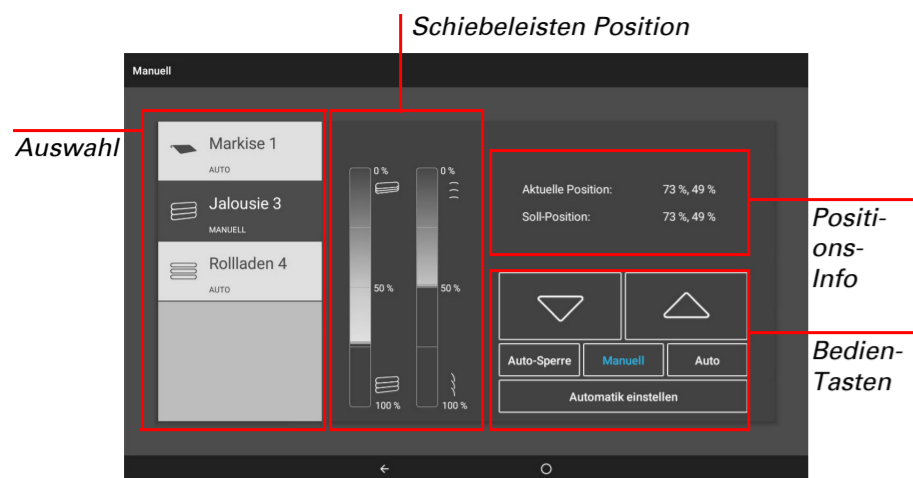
Schiebeleisten Position

Manuell

Auswahl

Markise 1
AUTO

Jalousie 3
MANUELL

Rollladen 4
AUTO

0 %
50 %
100 %

0 %
50 %
100 %

Aktuelle Position: 73 %, 49 %
Soll-Position: 73 %, 49 %

Positions-Info

Bedien-Tasten

Auto-Sperre
Manuell
Auto
Automatik einstellen